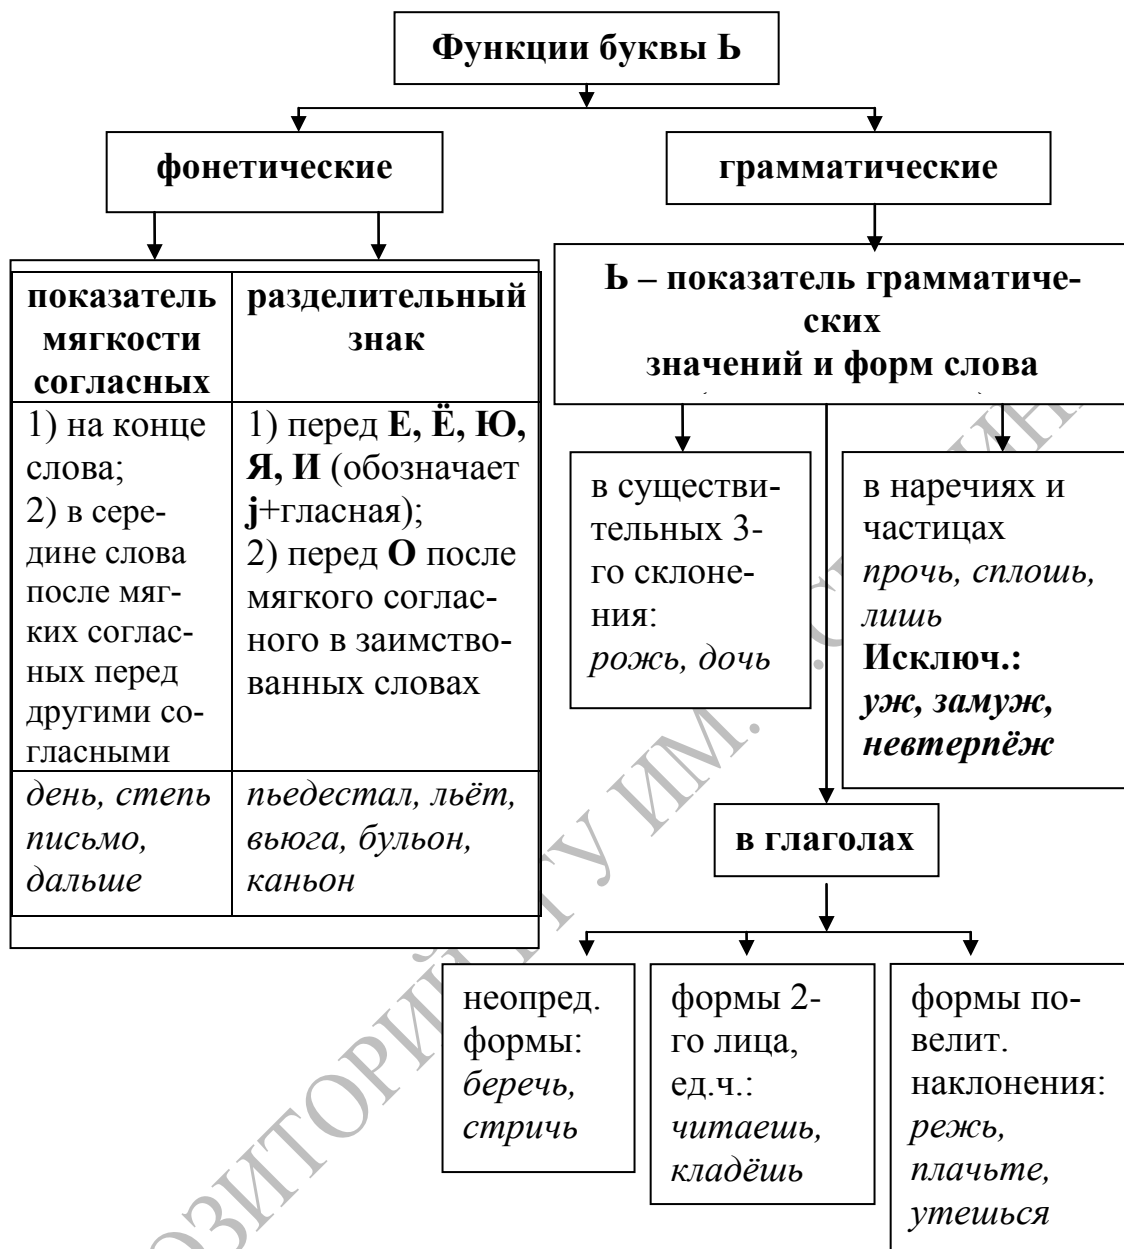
Функции буквы Ь

фонетические

грамматические

| показатель мягкости согласных | разделительный знак |
|---|---|
| 1) на конце слова; 2) в середине слова после мягких согласных перед другими согласными | 1) перед **Е, Ё, Ю, Я, И** (обозначает **j**+гласная); 2) перед **О** после мягкого согласного в заимствованных словах |
| *день, степь письмо, дальше* | *пьедестал, льёт, вьюга, бульон, каньон* |

Ь – показатель грамматических значений и форм слова

в существительных 3-го склонения: *рожь, дочь*

в наречиях и частицах *прочь, сплошь, лишь*
**Исключ.:** ***уж, замуж, невтерпёж***

в глаголах

неопред. формы: *беречь, стричь*

формы 2-го лица, ед.ч.: *читаешь, кладёшь*

формы повелит. наклонения: *режь, плачьте, утешься*

РЕПОЗИТОРИЙ ГГУ ИМ. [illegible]